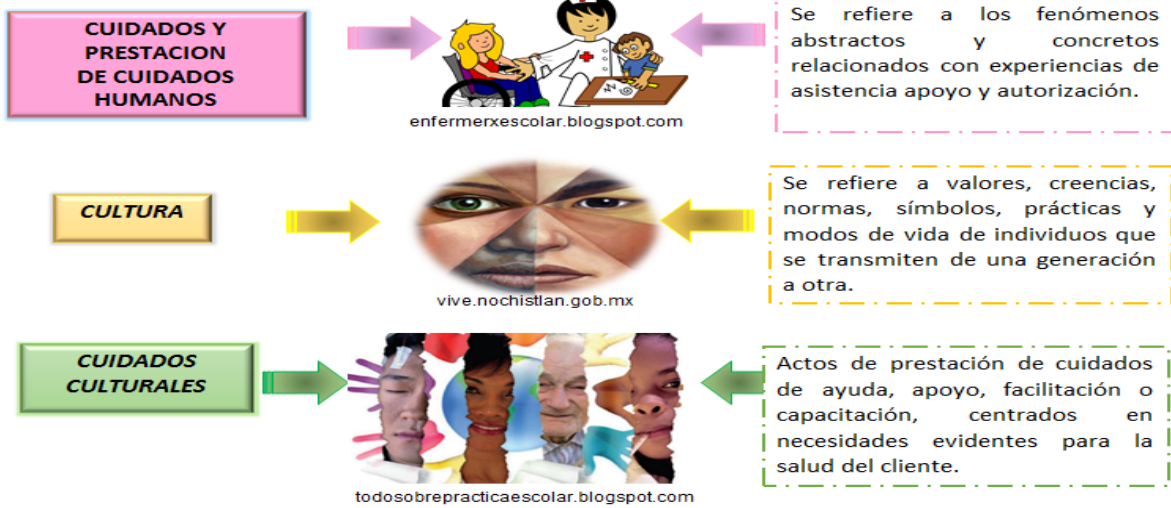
CUIDADOS Y PRESTACION DE CUIDADOS HUMANOS

enfermerxescolar.blogspot.com

Se refiere a los fenómenos abstractos y concretos relacionados con experiencias de asistencia apoyo y autorización.

CULTURA

vive.nochistlan.gob.mx

Se refiere a valores, creencias, normas, símbolos, prácticas y modos de vida de individuos que se transmiten de una generación a otra.

CUIDADOS CULTURALES

todosobrepracticaescolar.blogspot.com

Actos de prestación de cuidados de ayuda, apoyo, facilitación o capacitación, centrados en necesidades evidentes para la salud del cliente.